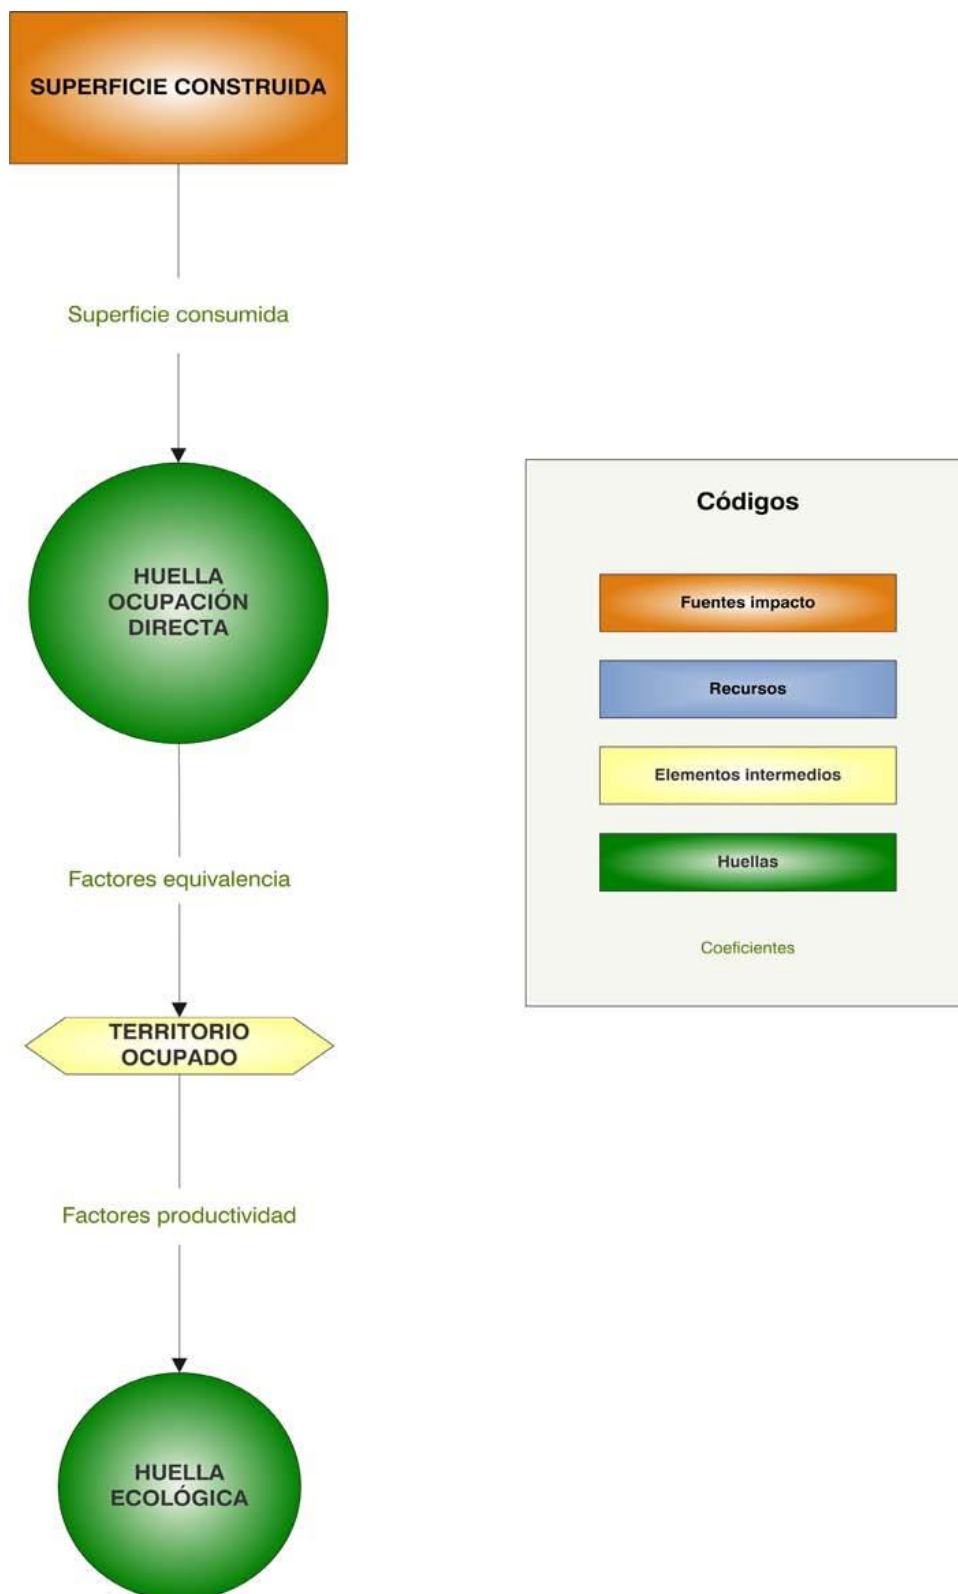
SUPERFICIE CONSTRUIDA

Superficie consumida

HUELLA OCUPACIÓN DIRECTA

Factores equivalencia

TERRITORIO OCUPADO

Factores productividad

HUELLA ECOLÓGICA

Códigos

Fuentes impacto

Recursos

Elementos intermedios

Huellas

Coeficientes